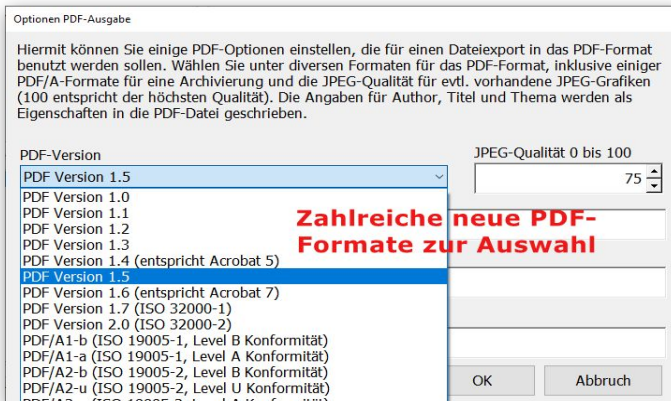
Optionen PDF-Ausgabe

Hiermit können Sie einige PDF-Optionen einstellen, die für einen Dateiexport in das PDF-Format benutzt werden sollen. Wählen Sie unter diversen Formaten für das PDF-Format, inklusive einiger PDF/A-Formate für eine Archivierung und die JPEG-Qualität für evtl. vorhandene JPEG-Grafiken (100 entspricht der höchsten Qualität). Die Angaben für Author, Titel und Thema werden als Eigenschaften in die PDF-Datei geschrieben.

PDF-Version

JPEG-Qualität 0 bis 100

PDF Version 1.5

75

PDF Version 1.0
PDF Version 1.1
PDF Version 1.2
PDF Version 1.3
PDF Version 1.4 (entspricht Acrobat 5)
PDF Version 1.5
PDF Version 1.6 (entspricht Acrobat 7)
PDF Version 1.7 (ISO 32000-1)
PDF Version 2.0 (ISO 32000-2)
PDF/A1-b (ISO 19005-1, Level B Konformität)
PDF/A1-a (ISO 19005-1, Level A Konformität)
PDF/A2-b (ISO 19005-2, Level B Konformität)
PDF/A2-u (ISO 19005-2, Level U Konformität)
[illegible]

Zahlreiche neue PDF-Formate zur Auswahl

OK

Abbruch